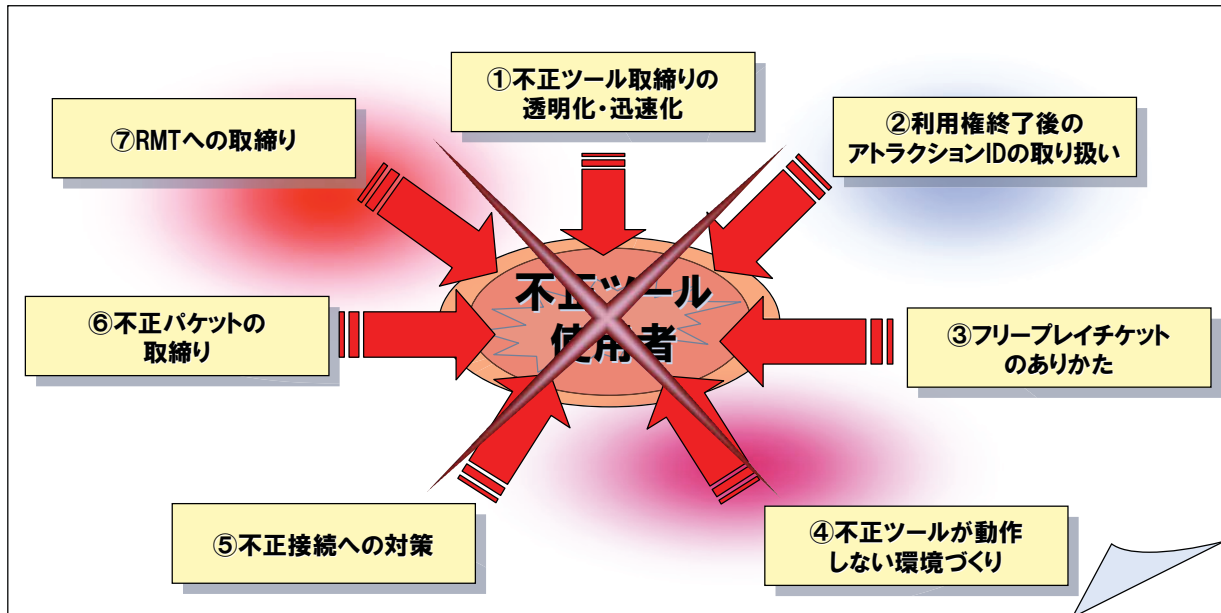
①不正ツール取締りの透明化・迅速化

⑦RMTへの取締り

②利用権終了後のアトラクションIDの取り扱い

不正ツール使用者

⑥不正パケットの取締り

③フリープレイチケットのありかた

⑤不正接続への対策

④不正ツールが動作しない環境づくり